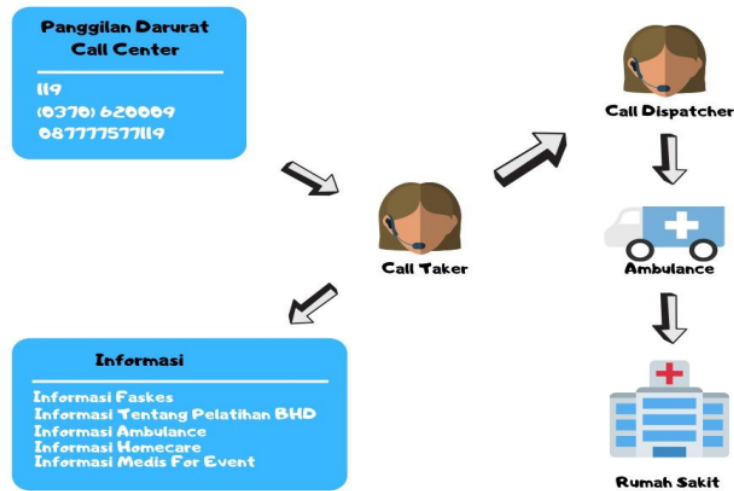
Panggilan Darurat
Call Center

119
(0370) 620009
087777577119

Call Dispatcher

Call Taker

Ambulance

Informasi

Informasi Faskes
Informasi Tentang Pelatihan BHD
Informasi Ambulance
Informasi Homecare
Informasi Medis For Event

Rumah Sakit